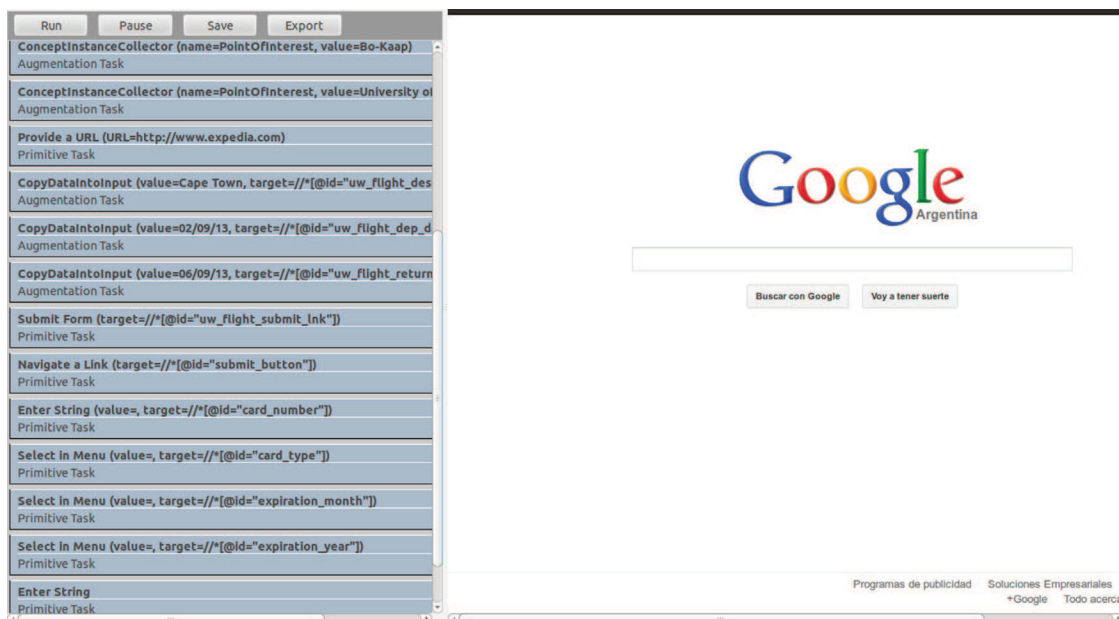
Run Pause Save Export

ConceptInstanceCollector (name=PointOfInterest, value=Bo-Kaap)
Augmentation Task

ConceptInstanceCollector (name=PointOfInterest, value=University of
Augmentation Task

Provide a URL (URL=http://www.expedia.com)
Primitive Task

CopyDataIntoInput (value=Cape Town, target=//*[@id="uw_flight_des
Augmentation Task

CopyDataIntoInput (value=02/09/13, target=//*[@id="uw_flight_dep_d
Augmentation Task

CopyDataIntoInput (value=06/09/13, target=//*[@id="uw_flight_return
Augmentation Task

Submit Form (target=//*[@id="uw_flight_submit_lnk"])
Primitive Task

Navigate a Link (target=//*[@id="submit_button"])
Primitive Task

Enter String (value=, target=//*[@id="card_number"])
Primitive Task

Select in Menu (value=, target=//*[@id="card_type"])
Primitive Task

Select in Menu (value=, target=//*[@id="expiration_month"])
Primitive Task

Select in Menu (value=, target=//*[@id="expiration_year"])
Primitive Task

Enter String
Primitive Task

Google
Argentina

Buscar con Google Voy a tener suerte

Programas de publicidad Soluciones Empresariales
+Google Todo acerca